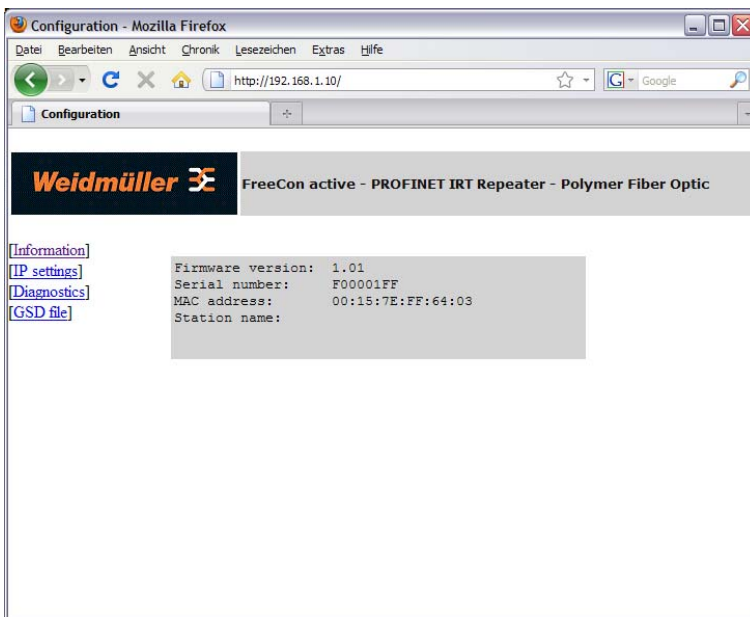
Configuration - Mozilla Firefox

Datei Bearbeiten Ansicht Chronik Lesezeichen Extras Hilfe

http://192.168.1.10/

Google

Configuration

Weidmüller

FreeCon active - PROFINET IRT Repeater - Polymer Fiber Optic

[Information]
[IP settings]
[Diagnostics]
[GSD file]

| | |
|---|---|
| Firmware version: | 1.01 |
| Serial number: | F00001FF |
| MAC address: | 00:15:7E:FF:64:03 |
| Station name: | |